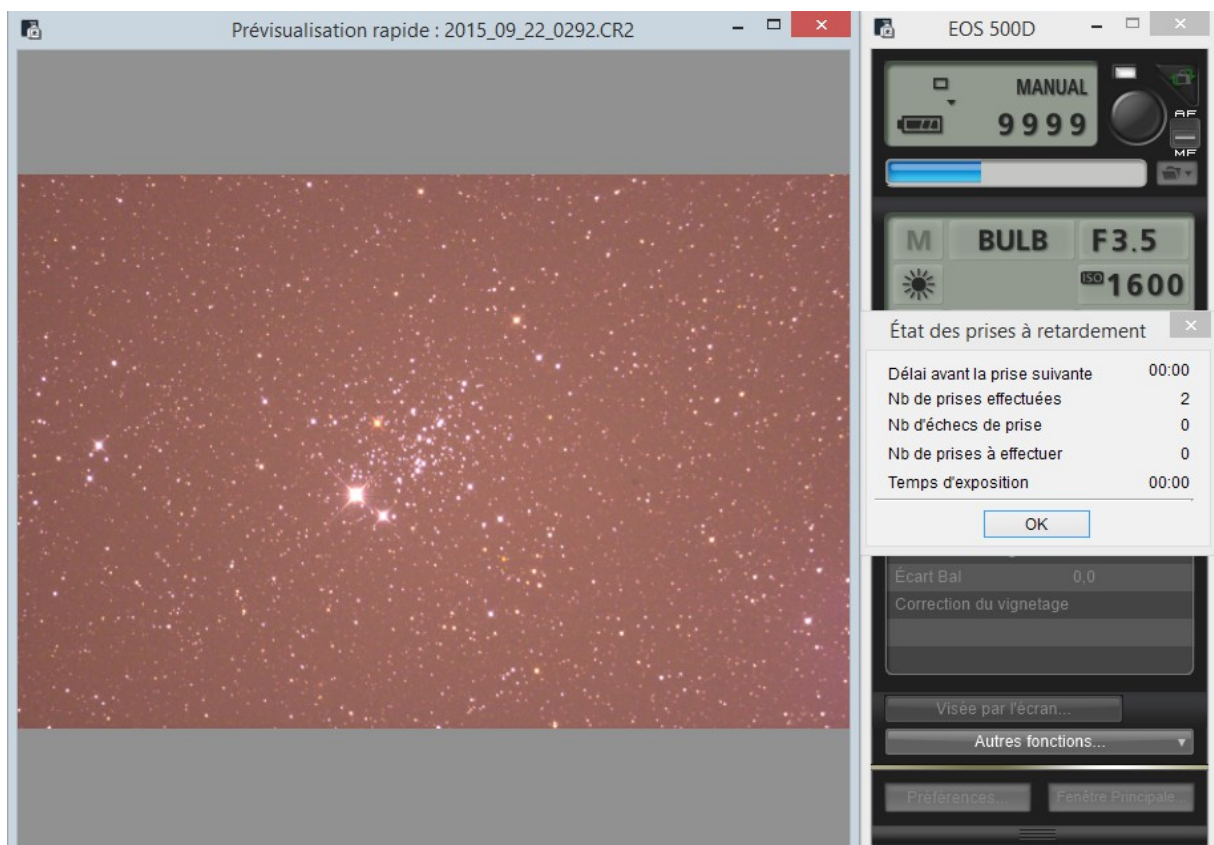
Prévisualisation rapide : 2015_09_22_0292.CR2

EOS 500D

MANUAL
9999
AF
MF

M BULB F3.5
ISO 1600

État des prises à retardement

| | |
|---|---|
| Délai avant la prise suivante | 00:00 |
| Nb de prises effectuées | 2 |
| Nb d'échecs de prise | 0 |
| Nb de prises à effectuer | 0 |
| Temps d'exposition | 00:00 |

OK

Écart Bal 0,0
Correction du vignetage

Visée par l'écran...
Autres fonctions...
Préférences... Fenêtre Principale...